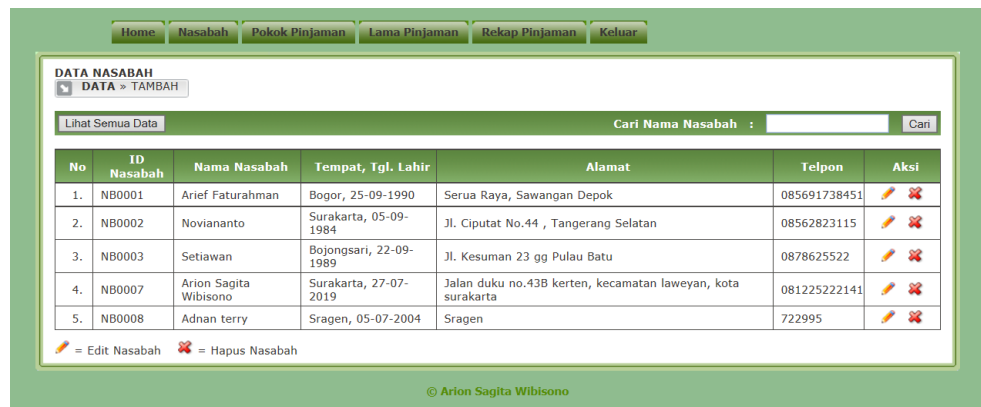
Home Nasabah Pokok Pinjaman Lama Pinjaman Rekap Pinjaman Keluar

DATA NASABAH

DATA » TAMBAH

Lihat Semua Data

Cari Nama Nasabah :

Cari

| No | ID Nasabah | Nama Nasabah | Tempat, Tgl. Lahir | Alamat | Telpon | Aksi |
|---|---|---|---|---|---|---|
| 1. | NB0001 | Arief Faturahman | Bogor, 25-09-1990 | Serua Raya, Sawangan Depok | 085691738451 | |
| 2. | NB0002 | Noviananto | Surakarta, 05-09-1984 | Jl. Ciputat No.44 , Tangerang Selatan | 08562823115 | |
| 3. | NB0003 | Setiawan | Bojongsari, 22-09-1989 | Jl. Kesuman 23 gg Pulau Batu | 0878625522 | |
| 4. | NB0007 | Arion Sagita Wibisono | Surakarta, 27-07-2019 | Jalan duku no.43B kerten, kecamatan laweyan, kota surakarta | 081225222141 | |
| 5. | NB0008 | Adnan terry | Sragen, 05-07-2004 | Sragen | 722995 | |

= Edit Nasabah = Hapus Nasabah

© Arion Sagita Wibisono